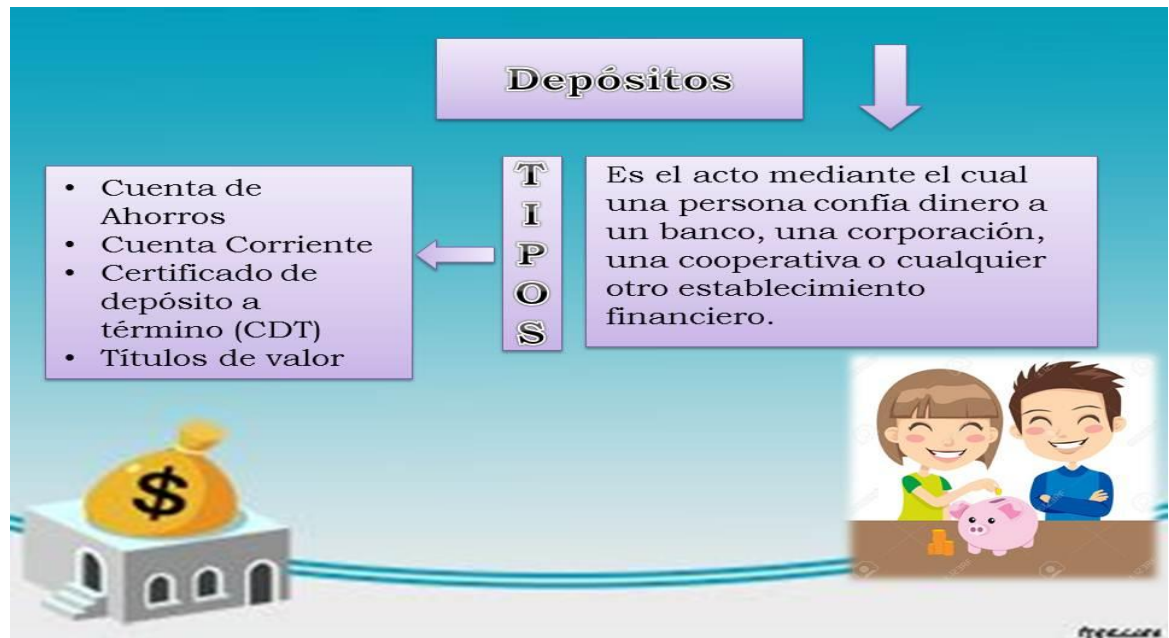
Depósitos

Es el acto mediante el cual una persona confía dinero a un banco, una corporación, una cooperativa o cualquier otro establecimiento financiero.

T
I
P
O
S

• Cuenta de Ahorros
• Cuenta Corriente
• Certificado de depósito a término (CDT)
• Títulos de valor

$

freepik